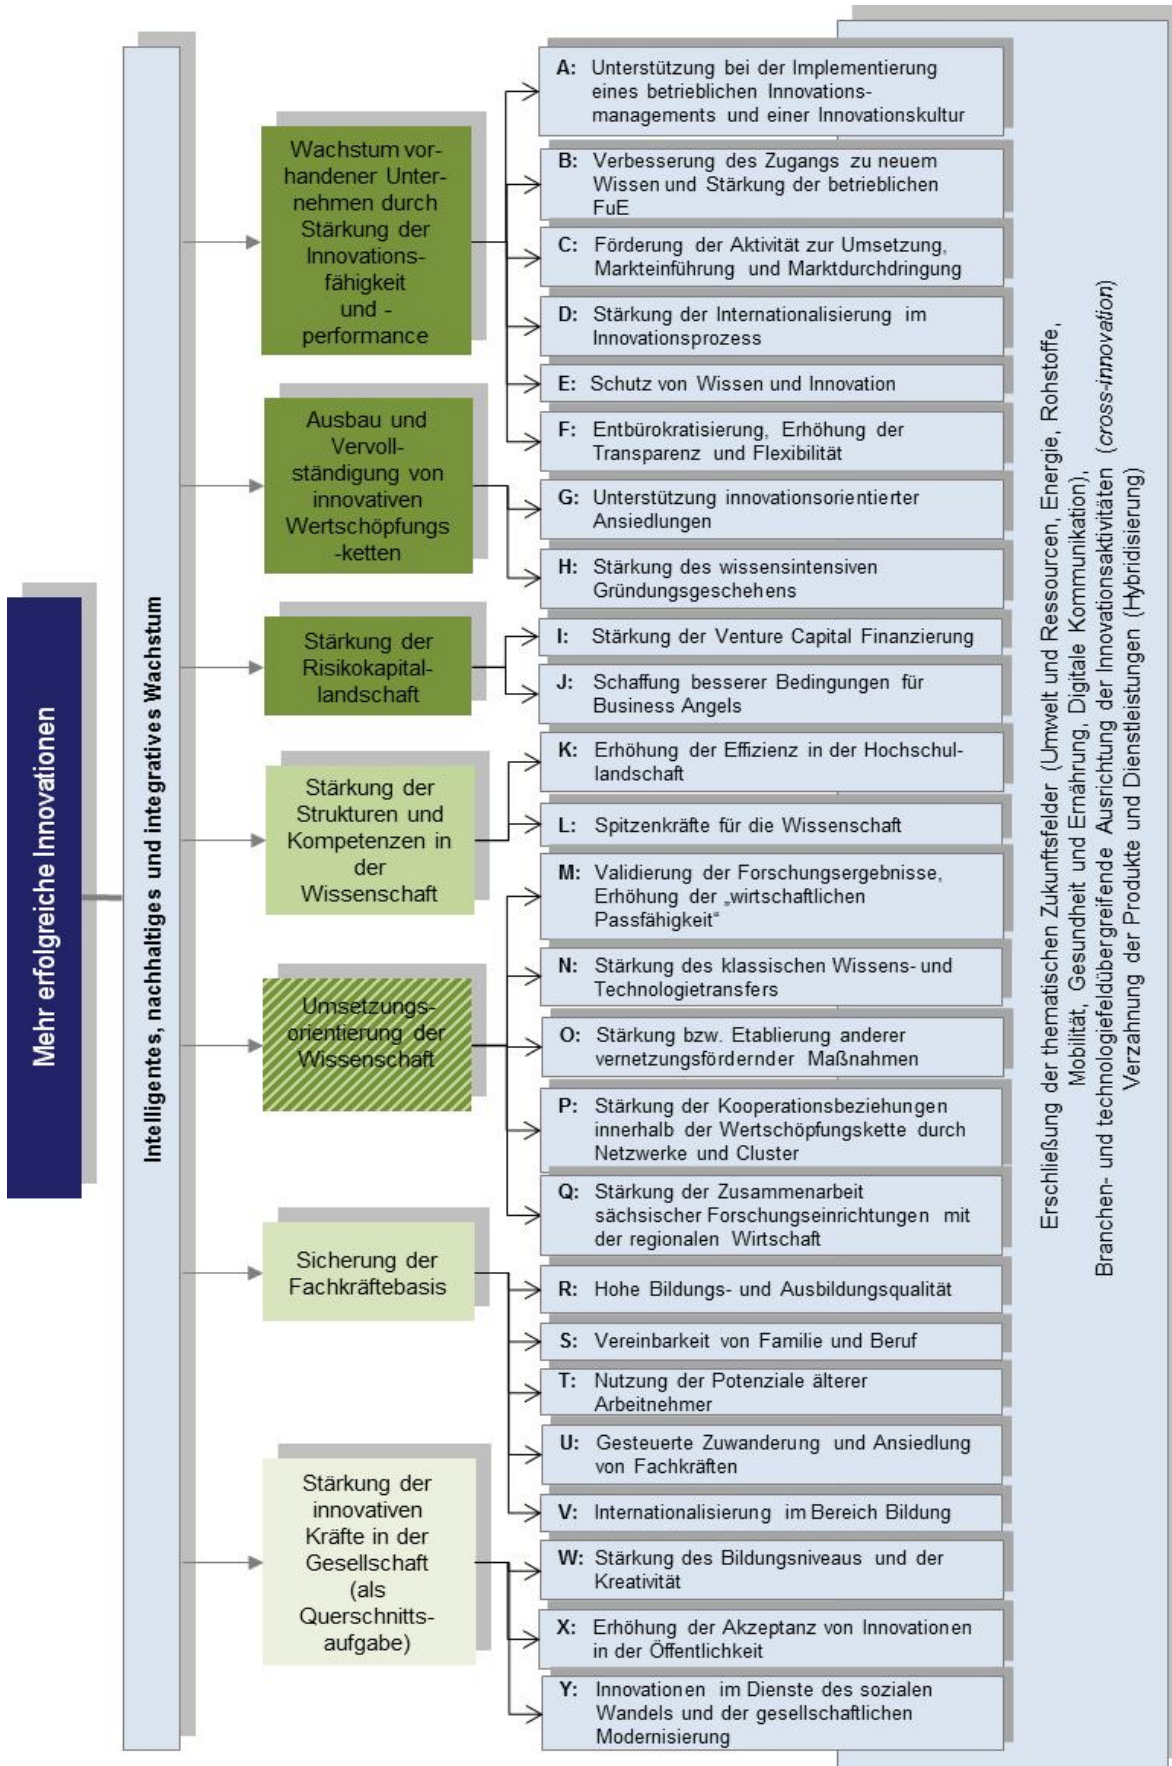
Mehr erfolgreiche Innovationen

Intelligentes, nachhaltiges und integratives Wachstum

Wachstum vorhandener Unternehmen durch Stärkung der Innovationsfähigkeit und -performance

Ausbau und Vervollständigung von innovativen Wertschöpfungsketten

Stärkung der Risikokapitallandschaft

Stärkung der Strukturen und Kompetenzen in der Wissenschaft

Umsetzungsorientierung der Wissenschaft

Sicherung der Fachkräftebasis

Stärkung der innovativen Kräfte in der Gesellschaft (als Querschnittsaufgabe)

A: Unterstützung bei der Implementierung eines betrieblichen Innovationsmanagements und einer Innovationskultur

B: Verbesserung des Zugangs zu neuem Wissen und Stärkung der betrieblichen FuE

C: Förderung der Aktivität zur Umsetzung, Markteinführung und Marktdurchdringung

D: Stärkung der Internationalisierung im Innovationsprozess

E: Schutz von Wissen und Innovation

F: Entbürokratisierung, Erhöhung der Transparenz und Flexibilität

G: Unterstützung innovationsorientierter Ansiedlungen

H: Stärkung des wissensintensiven Gründungsgeschehens

I: Stärkung der Venture Capital Finanzierung

J: Schaffung besserer Bedingungen für Business Angels

K: Erhöhung der Effizienz in der Hochschullandschaft

L: Spitzenkräfte für die Wissenschaft

M: Validierung der Forschungsergebnisse, Erhöhung der „wirtschaftlichen Passfähigkeit"

N: Stärkung des klassischen Wissens- und Technologietransfers

O: Stärkung bzw. Etablierung anderer vernetzungsfördernder Maßnahmen

P: Stärkung der Kooperationsbeziehungen innerhalb der Wertschöpfungskette durch Netzwerke und Cluster

Q: Stärkung der Zusammenarbeit sächsischer Forschungseinrichtungen mit der regionalen Wirtschaft

R: Hohe Bildungs- und Ausbildungsqualität

S: Vereinbarkeit von Familie und Beruf

T: Nutzung der Potenziale älterer Arbeitnehmer

U: Gesteuerte Zuwanderung und Ansiedlung von Fachkräften

V: Internationalisierung im Bereich Bildung

W: Stärkung des Bildungsniveaus und der Kreativität

X: Erhöhung der Akzeptanz von Innovationen in der Öffentlichkeit

Y: Innovationen im Dienste des sozialen Wandels und der gesellschaftlichen Modernisierung

Erschließung der thematischen Zukunftsfelder (Umwelt und Ressourcen, Energie, Rohstoffe, Mobilität, Gesundheit und Ernährung, Digitale Kommunikation), Branchen- und technologiefeldübergreifende Ausrichtung der Innovationsaktivitäten (cross-innovation) Verzahnung der Produkte und Dienstleistungen (Hybridisierung)